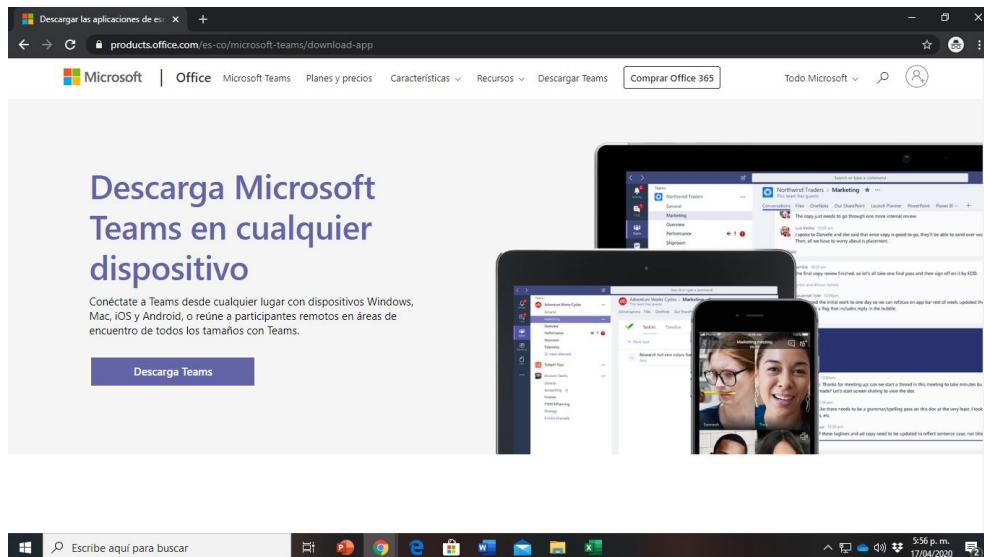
Descargar las aplicaciones de esc ×  +

products.office.com/es-co/microsoft-teams/download-app

Microsoft | Office  Microsoft Teams  Planes y precios  Características  Recursos  Descargar Teams  Comprar Office 365  Todo Microsoft

Descarga Microsoft Teams en cualquier dispositivo

Conéctate a Teams desde cualquier lugar con dispositivos Windows, Mac, iOS y Android, o reúne a participantes remotos en áreas de encuentro de todos los tamaños con Teams.

Descarga Teams

Northwind Traders | Marketing

Escribe aquí para buscar

5:56 p. m.
17/04/2020